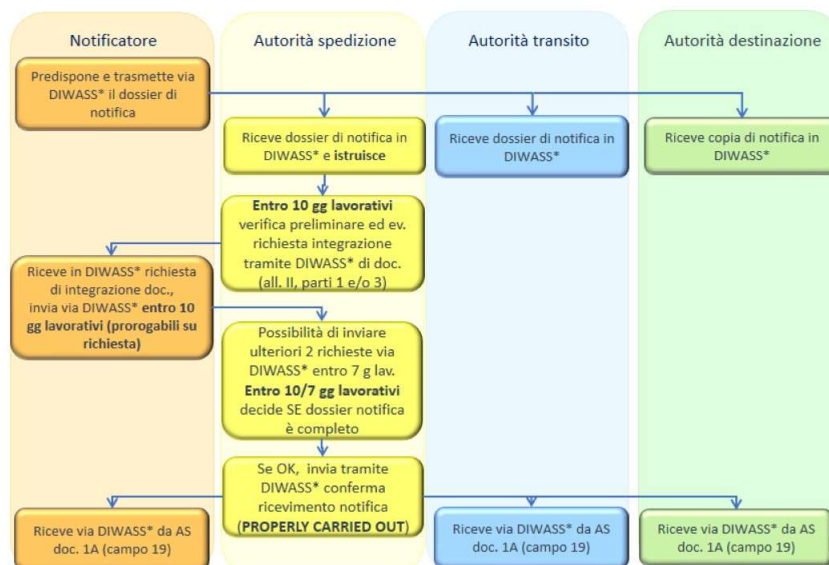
Notificatore

Autorità spedizione

Autorità transito

Autorità destinazione

Predispone e trasmette via DIWASS* il dossier di notifica

Riceve dossier di notifica in DIWASS* e **istruisce**

Riceve dossier di notifica in DIWASS*

Riceve copia di notifica in DIWASS*

**Entro 10 gg lavorativi** verifica preliminare ed ev. richiesta integrazione tramite DIWASS* di doc. (all. II, parti 1 e/o 3)

Riceve in DIWASS* richiesta di integrazione doc., invia via DIWASS* **entro 10 gg lavorativi (prorogabili su richiesta)**

Possibilità di inviare ulteriori 2 richieste via DIWASS* entro 7 g lav. **Entro 10/7 gg lavorativi** decide SE dossier notifica è completo

Se OK, invia tramite DIWASS* conferma ricevimento notifica **(PROPERLY CARRIED OUT)**

Riceve via DIWASS* da AS doc. 1A (campo 19)

Riceve via DIWASS* da AS doc. 1A (campo 19)

Riceve via DIWASS* da AS doc. 1A (campo 19)